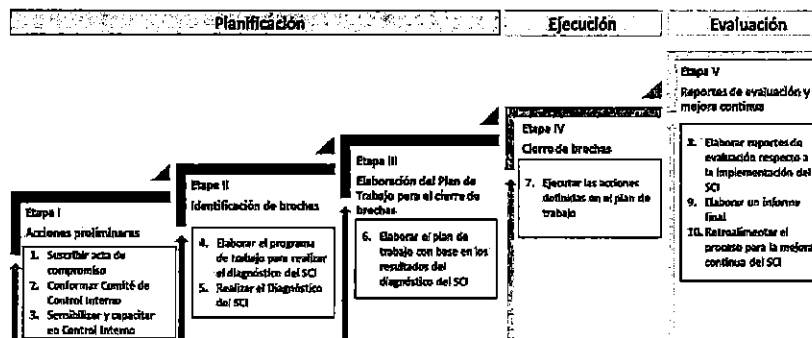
Planificación

Ejecución

Evaluación

Etapa I
Acciones preliminares

1. Suscribir acta de compromiso
2. Conformar Comité de Control Interno
3. Sensibilizar y capacitar en Control Interno

Etapa II
Identificación de brechas

4. Elaborar el programa de trabajo para realizar el diagnóstico del SCI
5. Realizar el Diagnóstico del SCI

Etapa III
Elaboración del Plan de Trabajo para el cierre de brechas

6. Elaborar el plan de trabajo con base en los resultados del diagnóstico del SCI

Etapa IV
Cierre de brechas

7. Ejecutar las acciones definidas en el plan de trabajo

Etapa V
Reportes de evaluación y mejora continua

8. Elaborar reportes de evaluación respecto a la implementación del SCI
9. Elaborar un informe final
10. Retroalimentar el proceso para la mejora continua del SCI